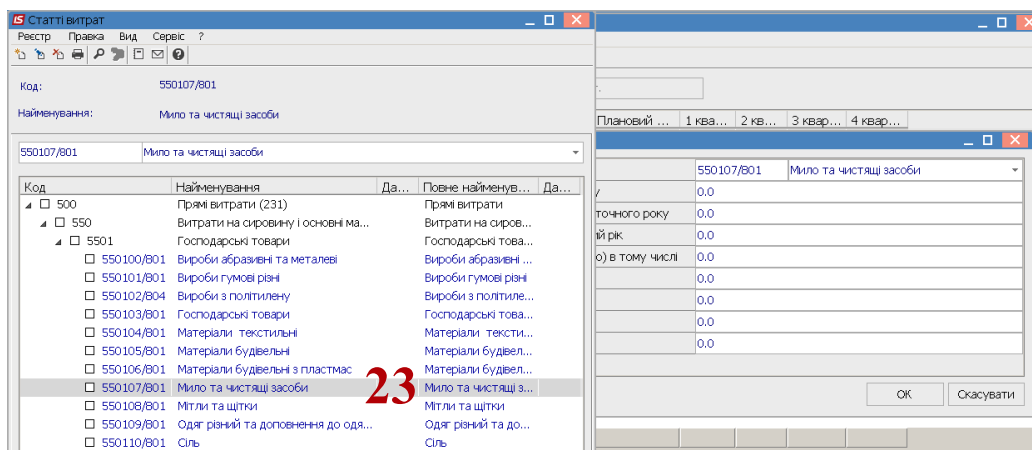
IS Статті витрат

Реєстр Правка Вид Сервіс ?

Код: 550107/801

Найменування: Мило та чистящі засоби

550107/801 Мило та чистящі засоби

| Код | Найменування | Да... | Повне найменув... | Да... |
|---|---|---|---|---|
| 500 | Прямі витрати (231) | | Прямі витрати | |
| 550 | Витрати на сировину і основні ма... | | Витрати на сиров... | |
| 5501 | Господарські товари | | Господарські това... | |
| 550100/801 | Вироби абразивні та металеві | | Вироби абразивні ... | |
| 550101/801 | Вироби гумові різні | | Вироби гумові різні | |
| 550102/804 | Вироби з політилену | | Вироби з політиле... | |
| 550103/801 | Господарські товари | | Господарські това... | |
| 550104/801 | Матеріали текстильні | | Матеріали тексти... | |
| 550105/801 | Матеріали будівельні | | Матеріали будівел... | |
| 550106/801 | Матеріали будівельні з пластмас | | Матеріали будівел... | |
| 550107/801 | Мило та чистящі засоби | | Мило та чистящі з... | |
| 550108/801 | Мітли та щітки | | Мітли та щітки | |
| 550109/801 | Одяг різний та доповнення до одя... | | Одяг різний та до... | |
| 550110/801 | Сіль | | Сіль | |

23

г.

Плановий ... 1 ква... 2 кв... 3 квар... 4 квар...

550107/801 Мило та чистящі засоби

| | |
|---|---|
| у | 0.0 |
| точного року | 0.0 |
| й рік | 0.0 |
| о) в тому числі | 0.0 |
| | 0.0 |
| | 0.0 |
| | 0.0 |
| | 0.0 |

ОК Скасувати